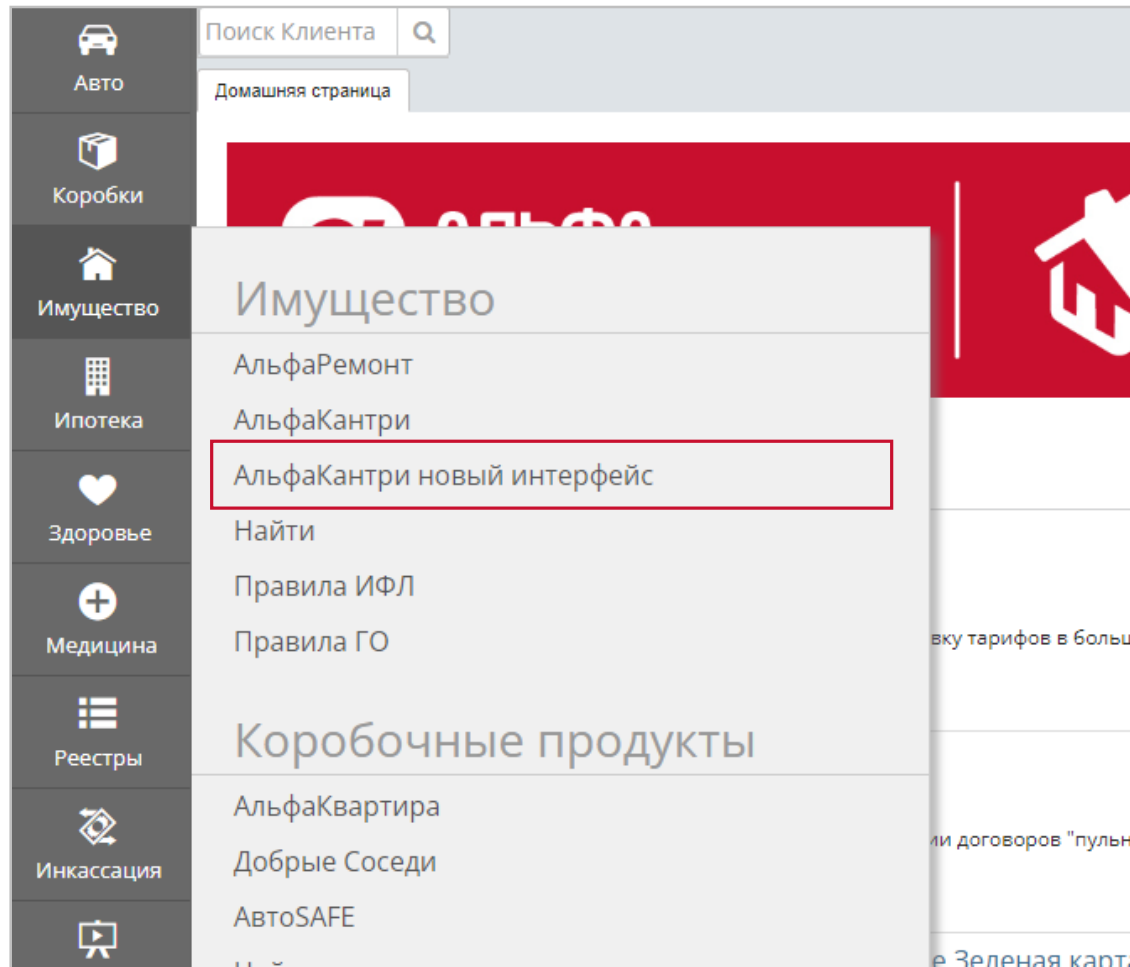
Авто
Коробки
Имущество
Ипотека
Здоровье
Медицина
Реестры
Инкассация

Поиск Клиента
Домашняя страница

Имущество
АльфаРемонт
АльфаКантри
АльфаКантри новый интерфейс
Найти
Правила ИФЛ
Правила ГО

Коробочные продукты
АльфаКвартира
Добрые Соседи
АвтоSAFE

вку тарифов в боль
ии договоров "пульн
е Зеленая карт